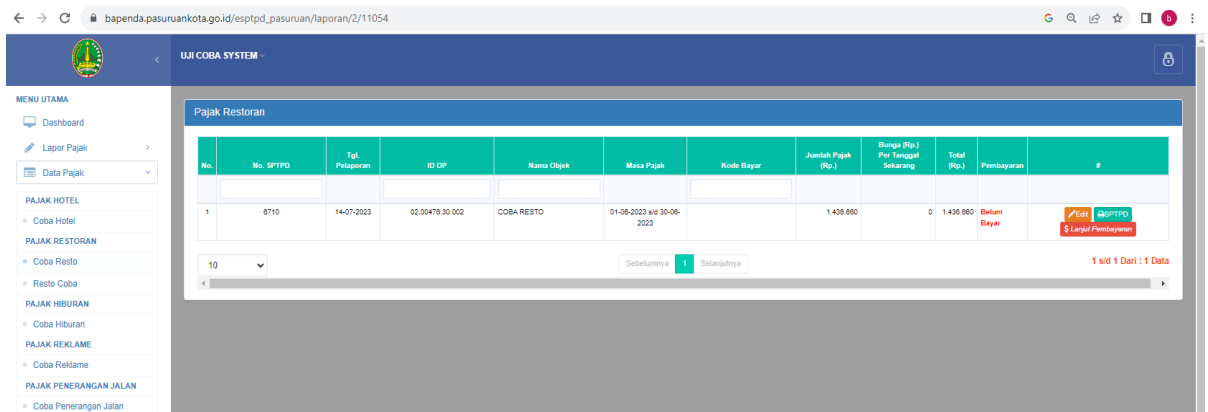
bapenda.pasuruankota.go.id/esptpd_pasuruan/laporan/2/11054

UJI COBA SYSTEM

MENU UTAMA
Dashboard
Lapor Pajak
Data Pajak
PAJAK HOTEL
Coba Hotel
PAJAK RESTORAN
Coba Resto
Resto Coba
PAJAK HIBURAN
Coba Hiburan
PAJAK REKLAME
Coba Reklame
PAJAK PENERANGAN JALAN
Coba Penerangan Jalan

Pajak Restoran

| No. | No. SPTPD | Tgl. Pelaporan | ID OP | Nama Objek | Masa Pajak | Kode Bayar | Jumlah Pajak (Rp.) | Bunga (Rp.) Per Tanggal Sekarang | Total (Rp.) | Pembayaran | # |
|---|---|---|---|---|---|---|---|---|---|---|---|
| | | | | | | | | | | | |
| 1 | 6710 | 14-07-2023 | 02.00476.30.002 | COBA RESTO | 01-06-2023 s/d 30-06-2023 | | 1.436.660 | 0 | 1.436.660 | Belum Bayar | Edit SPTPD $ Lanjut Pembayaran |

10
Sebelumnya 1 Selanjutnya
1 s/d 1 Dari : 1 Data